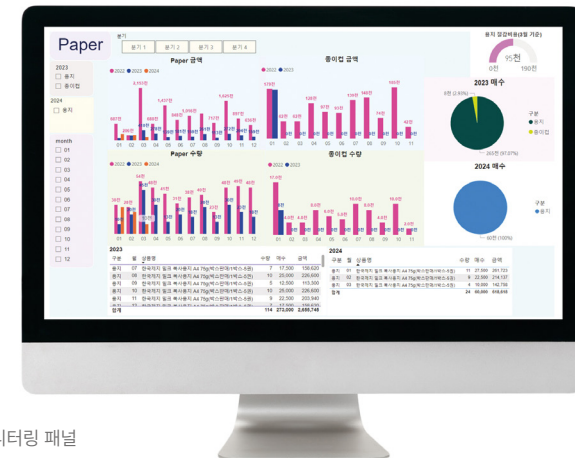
Paper

분기
분기 1 분기 2 분기 3 분기 4

2023
□ 용지
□ 종이컵

2024
□ 용지

month
□ 01
□ 02
□ 03
□ 04
□ 05
□ 06
□ 07
□ 08
□ 09
□ 10
□ 11
□ 12

Paper 금액
● 2022 ● 2023 ● 2024

종이컵 금액
● 2022 ● 2023

Paper 수량
● 2022 ● 2023 ● 2024

종이컵 수량
● 2022 ● 2023

용지 잔여비용(3월 기준)
95천
0천 190천

2023 매수
구분
● 용지
● 종이컵

2024 매수
구분
● 용지

2023

| 구분 | 월 | 상품명 | 수량 | 매수 | 금액 |
|---|---|---|---|---|---|
| 용지 | 07 | 한국제지 밀크 복사용지 A4 75g(박스5권) | 7 | 17,500 | 139,620 |
| 용지 | 08 | 한국제지 밀크 복사용지 A4 75g(박스5권) | 10 | 25,000 | 226,600 |
| 용지 | 09 | 한국제지 밀크 복사용지 A4 75g(박스5권) | 5 | 12,500 | 113,300 |
| 용지 | 10 | 한국제지 밀크 복사용지 A4 75g(박스5권) | 10 | 25,000 | 226,600 |
| 용지 | 11 | 한국제지 밀크 복사용지 A4 75g(박스5권) | 9 | 22,500 | 203,940 |
| 합계 | | | 114 | 273,000 | 2,650,746 |

2024

| 구분 | 월 | 상품명 | 수량 | 매수 | 금액 |
|---|---|---|---|---|---|
| 용지 | 01 | 한국제지 밀크 복사용지 A4 75g(박스5권) | 11 | 27,500 | 281,722 |
| 용지 | 02 | 한국제지 밀크 복사용지 A4 75g(박스5권) | 9 | 22,500 | 214,137 |
| 용지 | 03 | 한국제지 밀크 복사용지 A4 75g(박스5권) | 4 | 10,000 | 142,756 |
| 합계 | | | 24 | 60,000 | 618,615 |

터링 패널